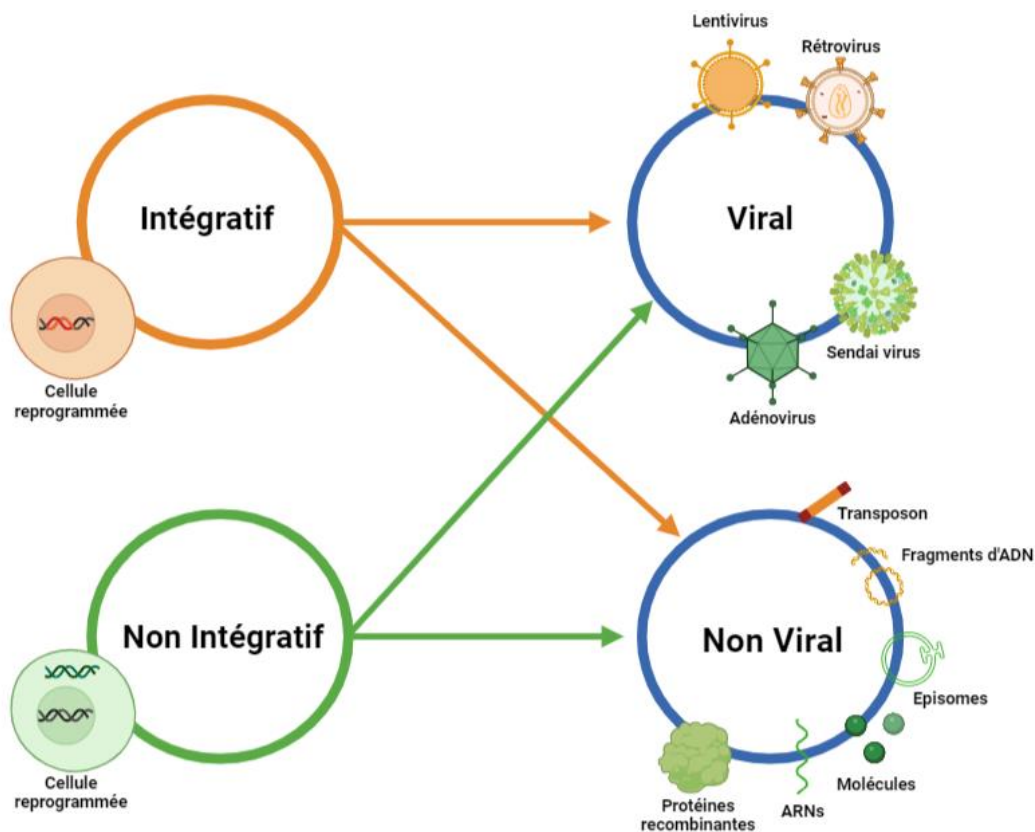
Intégratif

Cellule reprogrammée

Lentivirus

Rétrovirus

Viral

Sendai virus

Adénovirus

Non Intégratif

Cellule reprogrammée

Transposon

Fragments d'ADN

Non Viral

Episomes

Molécules

Protéines recombinantes

ARNs